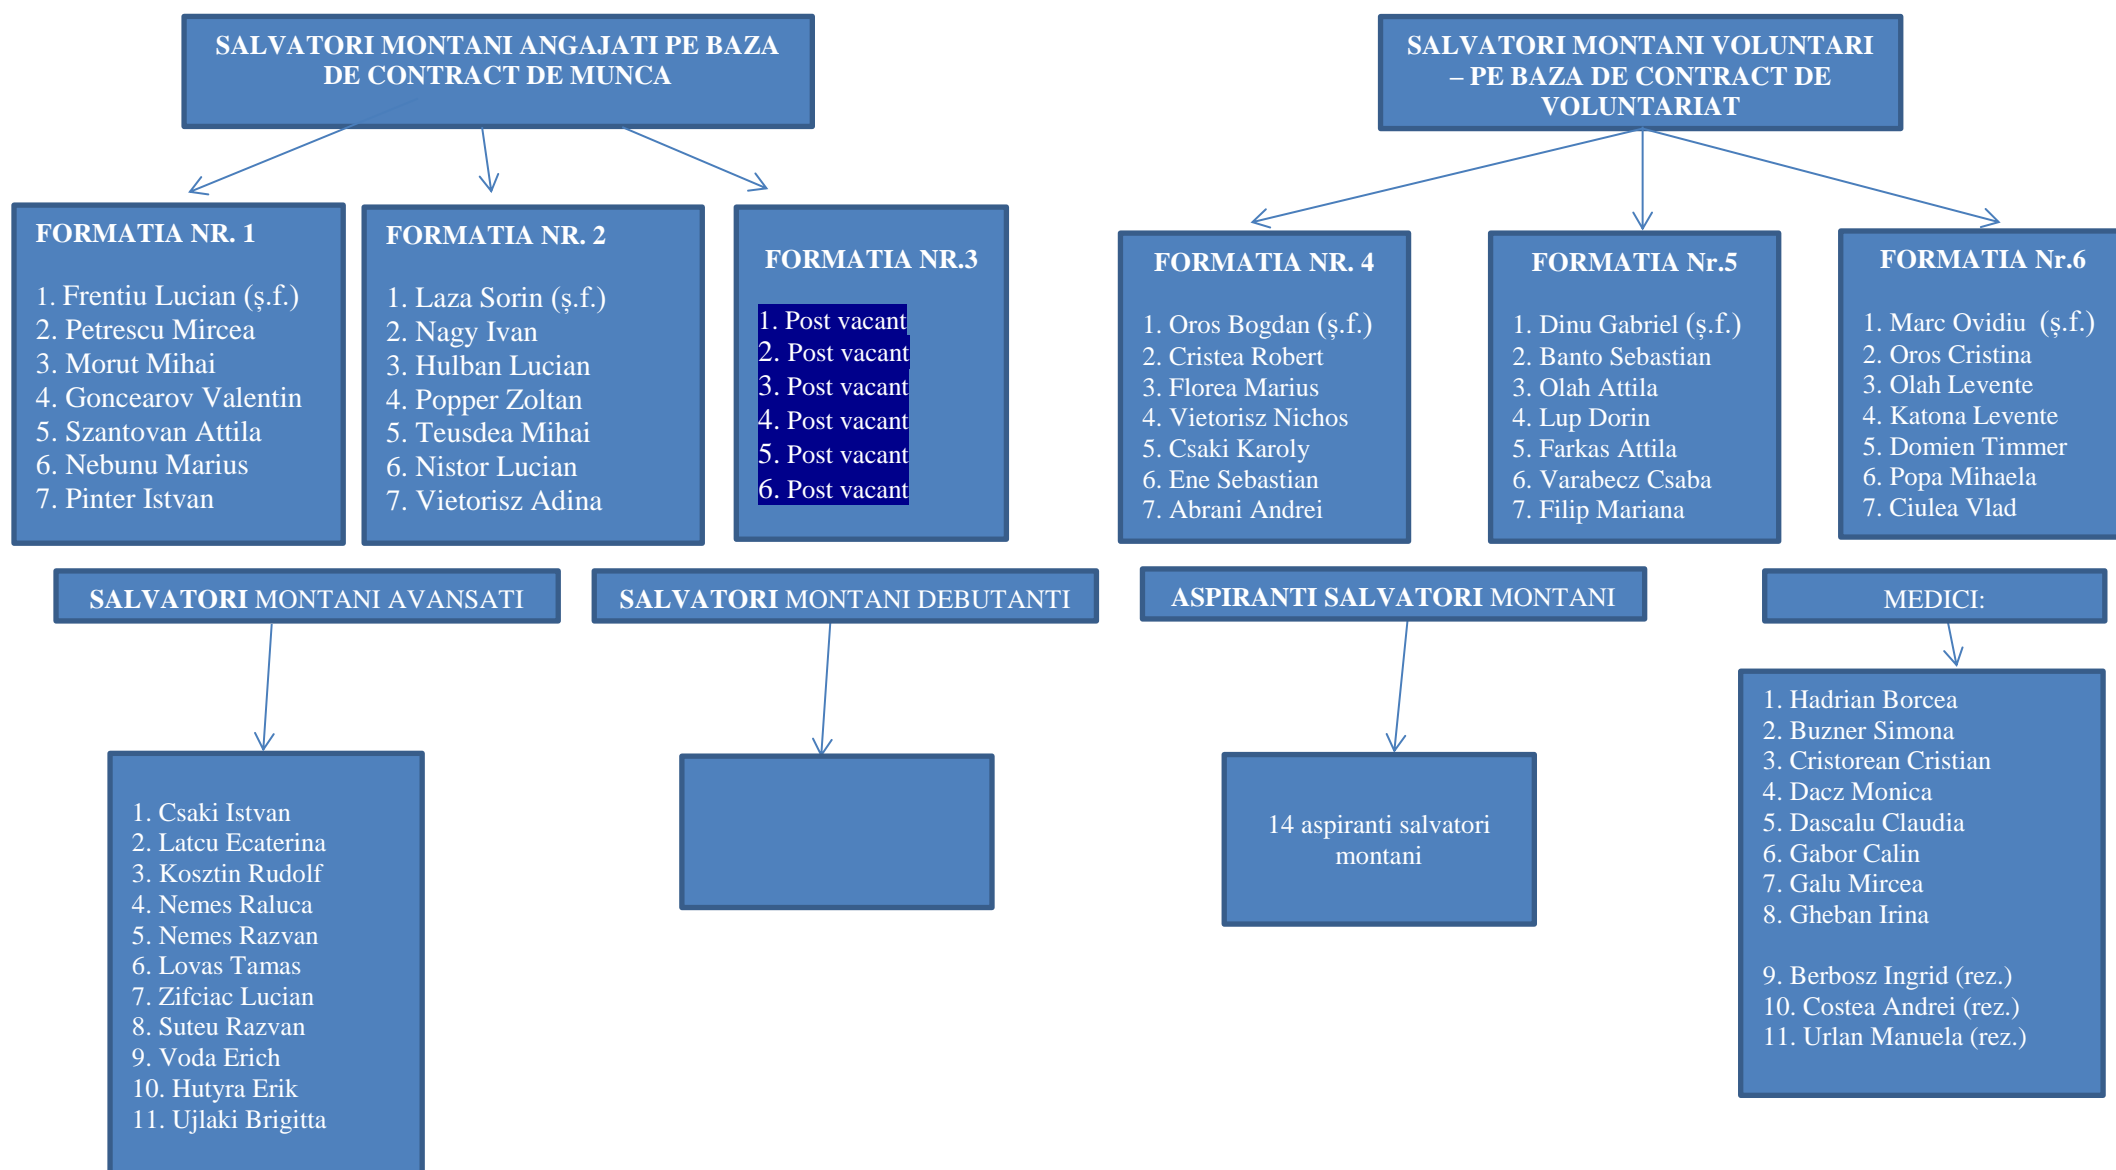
SALVATORI MONTANI ANGAJATI PE BAZA DE CONTRACT DE MUNCA

SALVATORI MONTANI VOLUNTARI – PE BAZA DE CONTRACT DE VOLUNTARIAT

FORMATIA NR. 1

1. Frentiu Lucian (ş.f.)
2. Petrescu Mircea
3. Morut Mihai
4. Goncearov Valentin
5. Szantovan Attila
6. Nebunu Marius
7. Pinter Istvan

FORMATIA NR. 2

1. Laza Sorin (ş.f.)
2. Nagy Ivan
3. Hulban Lucian
4. Popper Zoltan
5. Teusdea Mihai
6. Nistor Lucian
7. Vietorisz Adina

FORMATIA NR.3

1. Post vacant
2. Post vacant
3. Post vacant
4. Post vacant
5. Post vacant
6. Post vacant

FORMATIA NR. 4

1. Oros Bogdan (ş.f.)
2. Cristea Robert
3. Florea Marius
4. Vietorisz Nichos
5. Csaki Karoly
6. Ene Sebastian
7. Abrani Andrei

FORMATIA Nr.5

1. Dinu Gabriel (ş.f.)
2. Banto Sebastian
3. Olah Attila
4. Lup Dorin
5. Farkas Attila
6. Varabecz Csaba
7. Filip Mariana

FORMATIA Nr.6

1. Marc Ovidiu (ş.f.)
2. Oros Cristina
3. Olah Levente
4. Katona Levente
5. Domien Timmer
6. Popa Mihaela
7. Ciulea Vlad

SALVATORI MONTANI AVANSATI

SALVATORI MONTANI DEBUTANTI

ASPIRANTI SALVATORI MONTANI

MEDICI:

1. Csaki Istvan
2. Latcu Ecaterina
3. Kosztin Rudolf
4. Nemes Raluca
5. Nemes Razvan
6. Lovas Tamas
7. Zifciac Lucian
8. Suteu Razvan
9. Voda Erich
10. Hutyra Erik
11. Ujlaki Brigitta

14 aspiranti salvatori montani

1. Hadrian Borcea
2. Buzner Simona
3. Cristorean Cristian
4. Dacz Monica
5. Dascalu Claudia
6. Gabor Calin
7. Galu Mircea
8. Gheban Irina

9. Berbosz Ingrid (rez.)
10. Costea Andrei (rez.)
11. Urlan Manuela (rez.)